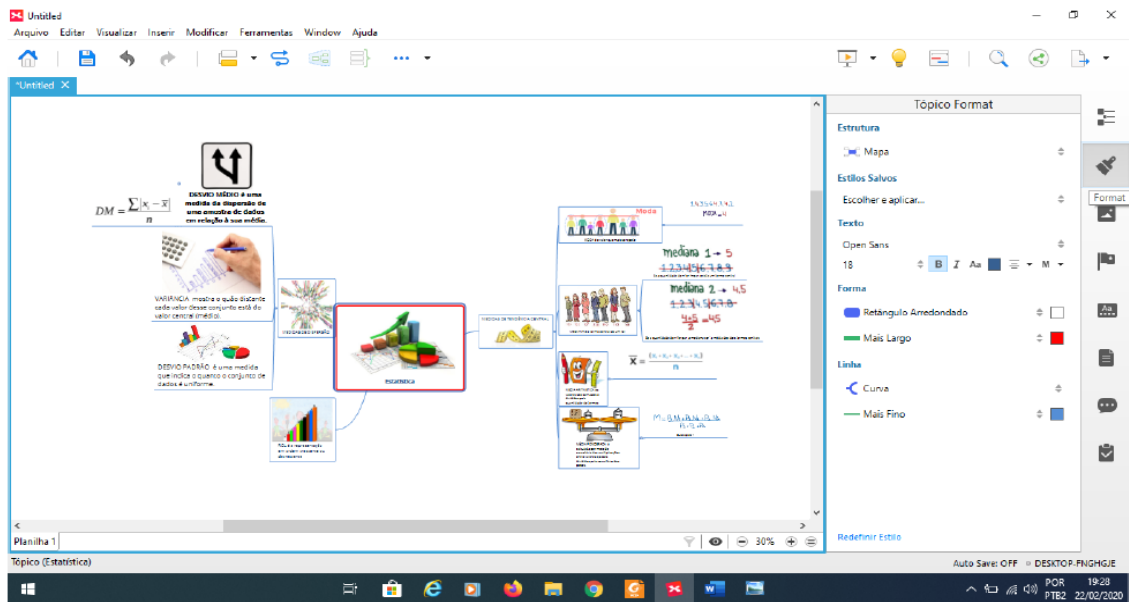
Untitled

Arquivo Editar Visualizar Inserir Modificar Ferramentas Window Ajuda

*Untitled

$DM = \frac{\sum|x_i - \bar{x}|}{n}$

DESVIO MÉDIO é uma medida da dispersão de uma amostra de dados em relação à sua média.

VARIÂNCIA mostra o quão distante cada valor desse conjunto está do valor central (médio).

DESVIO PADRÃO é uma medida que indica o quanto o conjunto de dados é uniforme.

MEDIDAS DE DISPERSÃO

Estatística

MEDIDAS DE TENDÊNCIA CENTRAL

Moda

mediana 1 → 5
1,2,3,4,5,6,7,8,9

mediana 2 → 4,5
1,2,3,4,5,6,7,8

$\frac{4+5}{2} = 4{,}5$

$\bar{x} = \frac{(x_1 + x_2 + ... + x_n)}{n}$

Tópico Format

Estrutura
Mapa

Estilos Salvos
Escolher e aplicar...

Texto
Open Sans
18
B I Aa M

Forma
Retângulo Arredondado
Mais Largo

Linha
Curva
Mais Fino

Redefinir Estilo

Format

Planilha 1

30%

Tópico (Estatística)

Auto Save: OFF DESKTOP-FNGHGJE

POR PTB2 19:28 22/02/2020